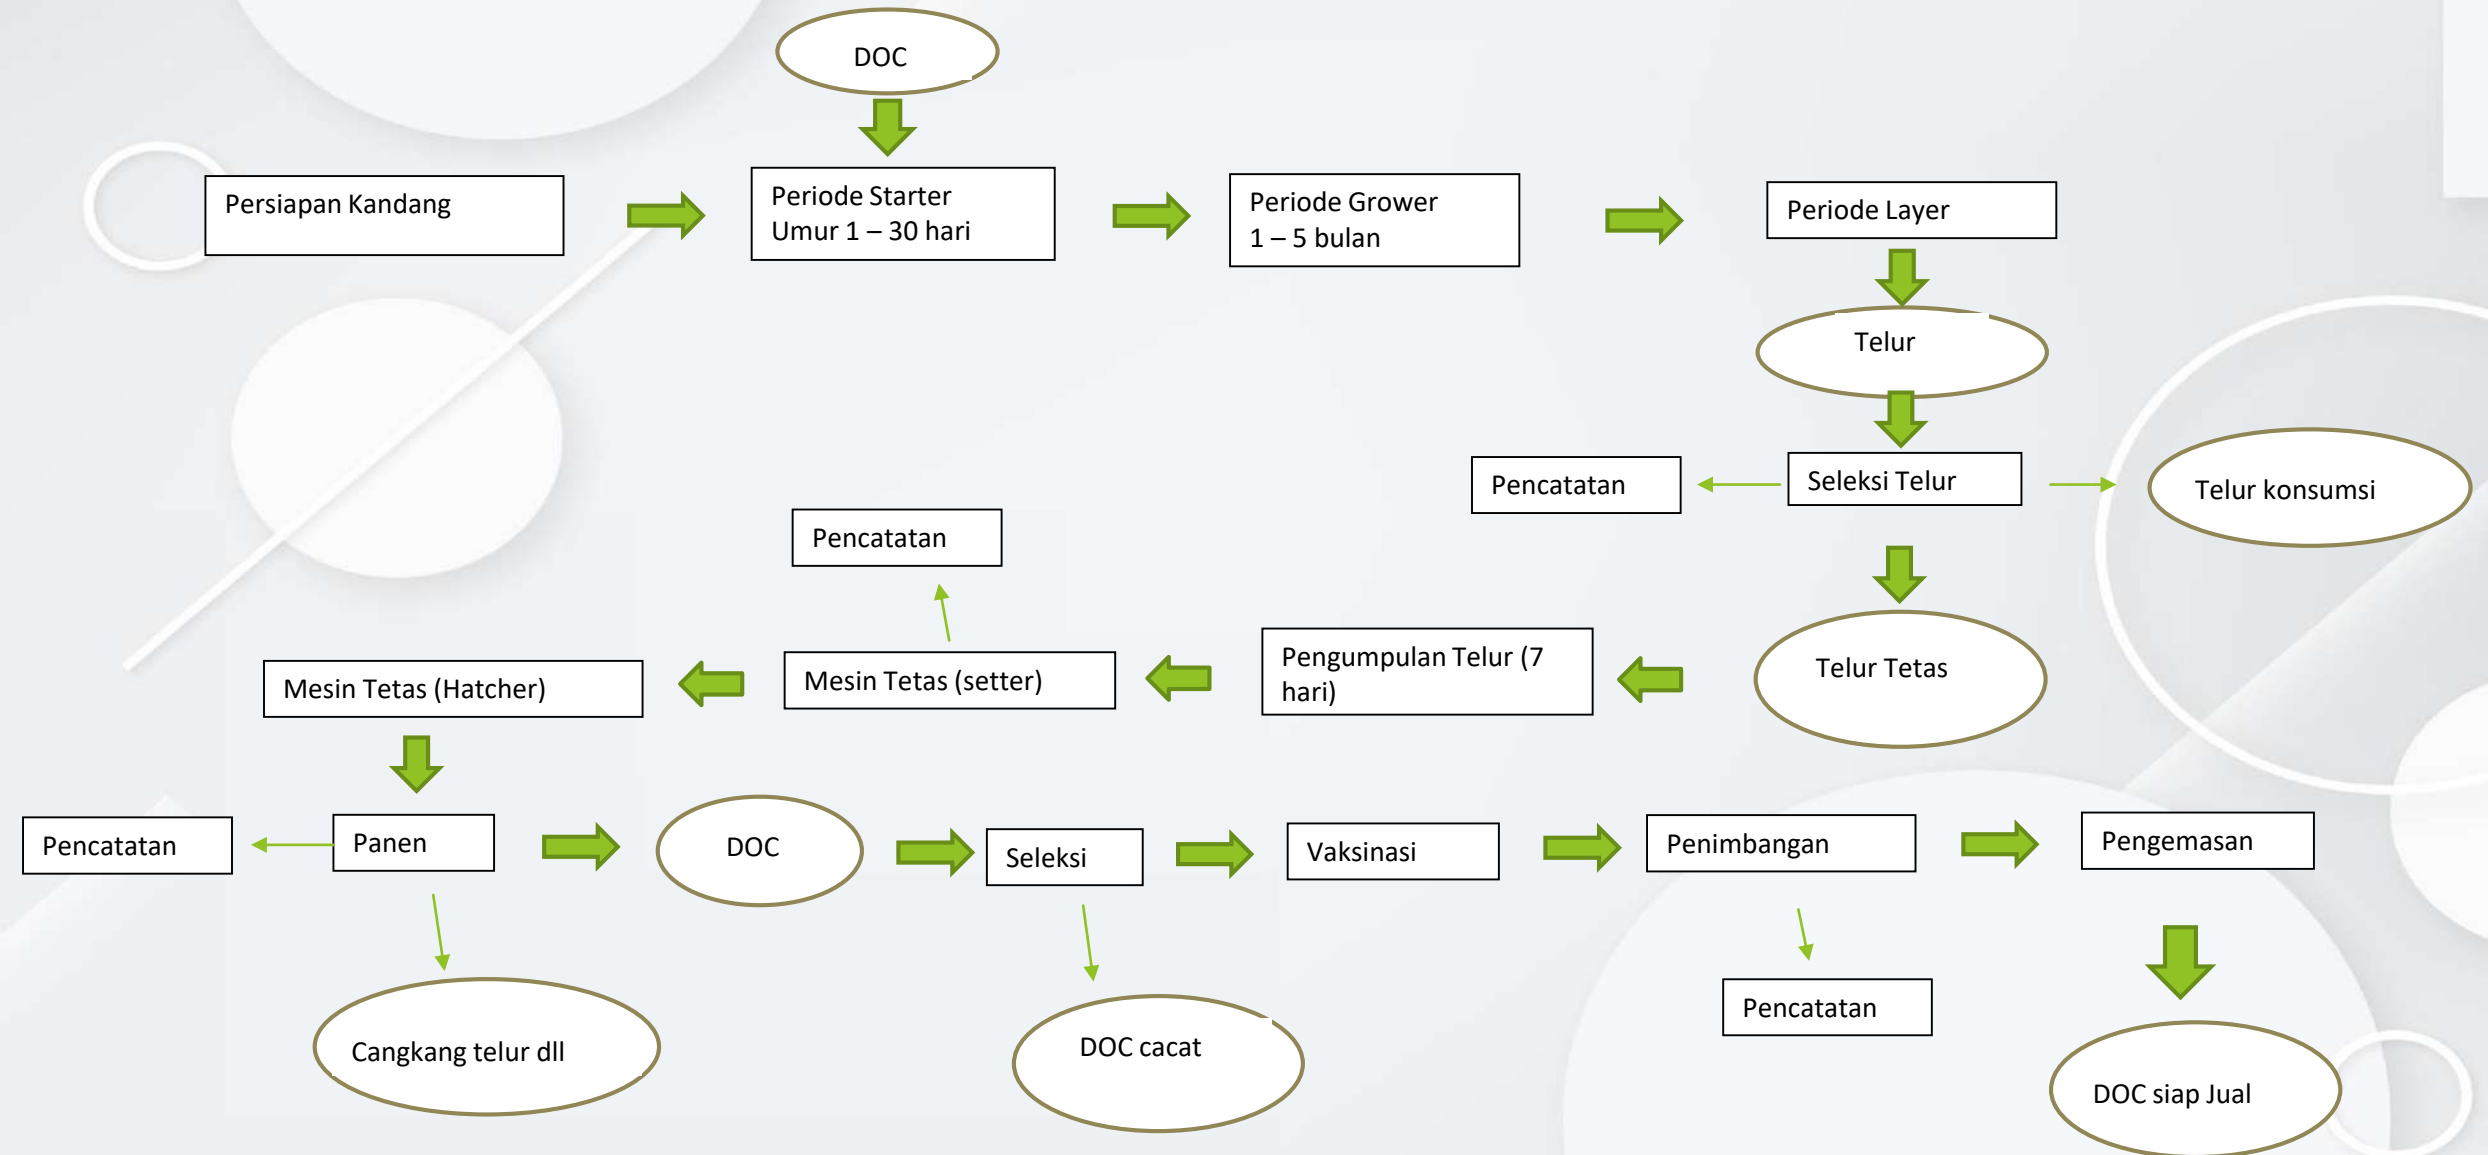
DOC

Persiapan Kandang

Periode Starter
Umur 1 – 30 hari

Periode Grower
1 – 5 bulan

Periode Layer

Telur

Pencatatan

Seleksi Telur

Telur konsumsi

Pencatatan

Telur Tetas

Mesin Tetas (Hatcher)

Mesin Tetas (setter)

Pengumpulan Telur (7 hari)

Pencatatan

Panen

DOC

Seleksi

Vaksinasi

Penimbangan

Pengemasan

Cangkang telur dll

DOC cacat

Pencatatan

DOC siap Jual